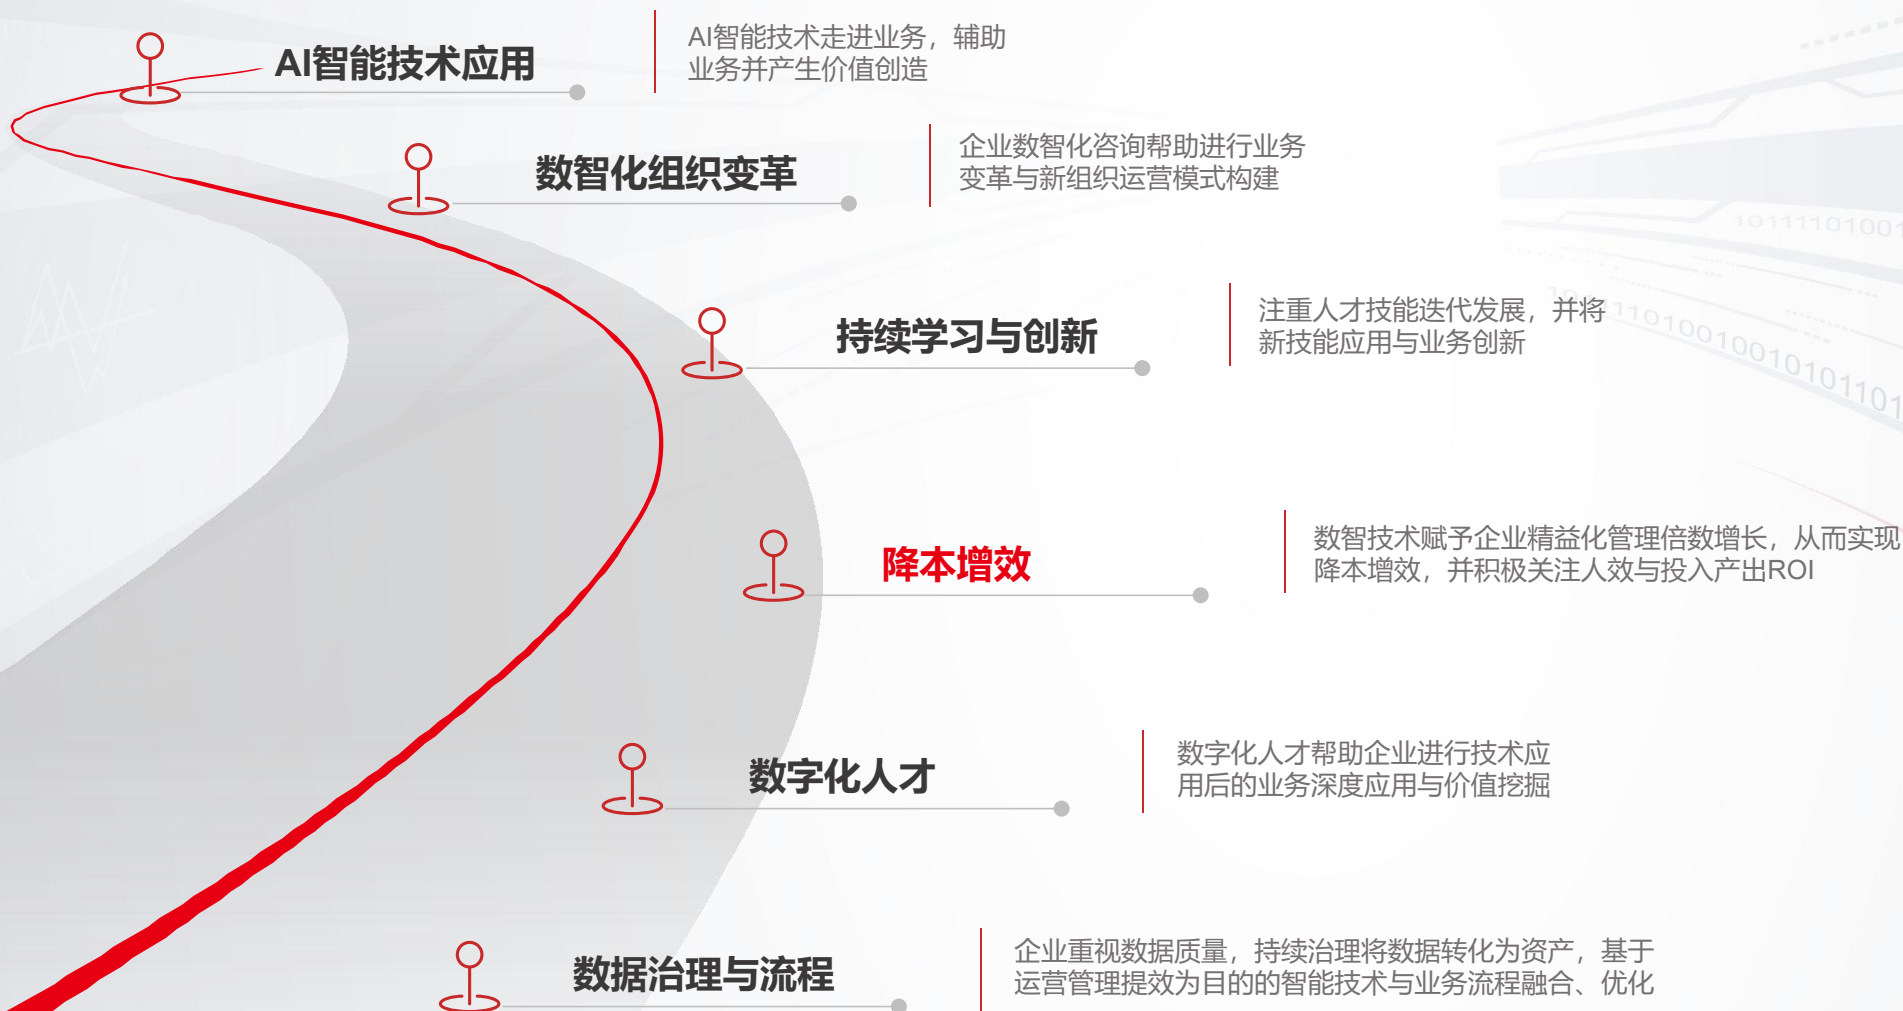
AI智能技术应用

AI智能技术走进业务，辅助业务并产生价值创造

数智化组织变革

企业数智化咨询帮助进行业务变革与新组织运营模式构建

持续学习与创新

注重人才技能迭代发展，并将新技能应用与业务创新

降本增效

数智技术赋予企业精益化管理倍数增长，从而实现降本增效，并积极关注人效与投入产出ROI

数字化人才

数字化人才帮助企业进行技术应用后的业务深度应用与价值挖掘

数据治理与流程

企业重视数据质量，持续治理将数据转化为资产，基于运营管理提效为目的的智能技术与业务流程融合、优化

10111110100
1101001001010110